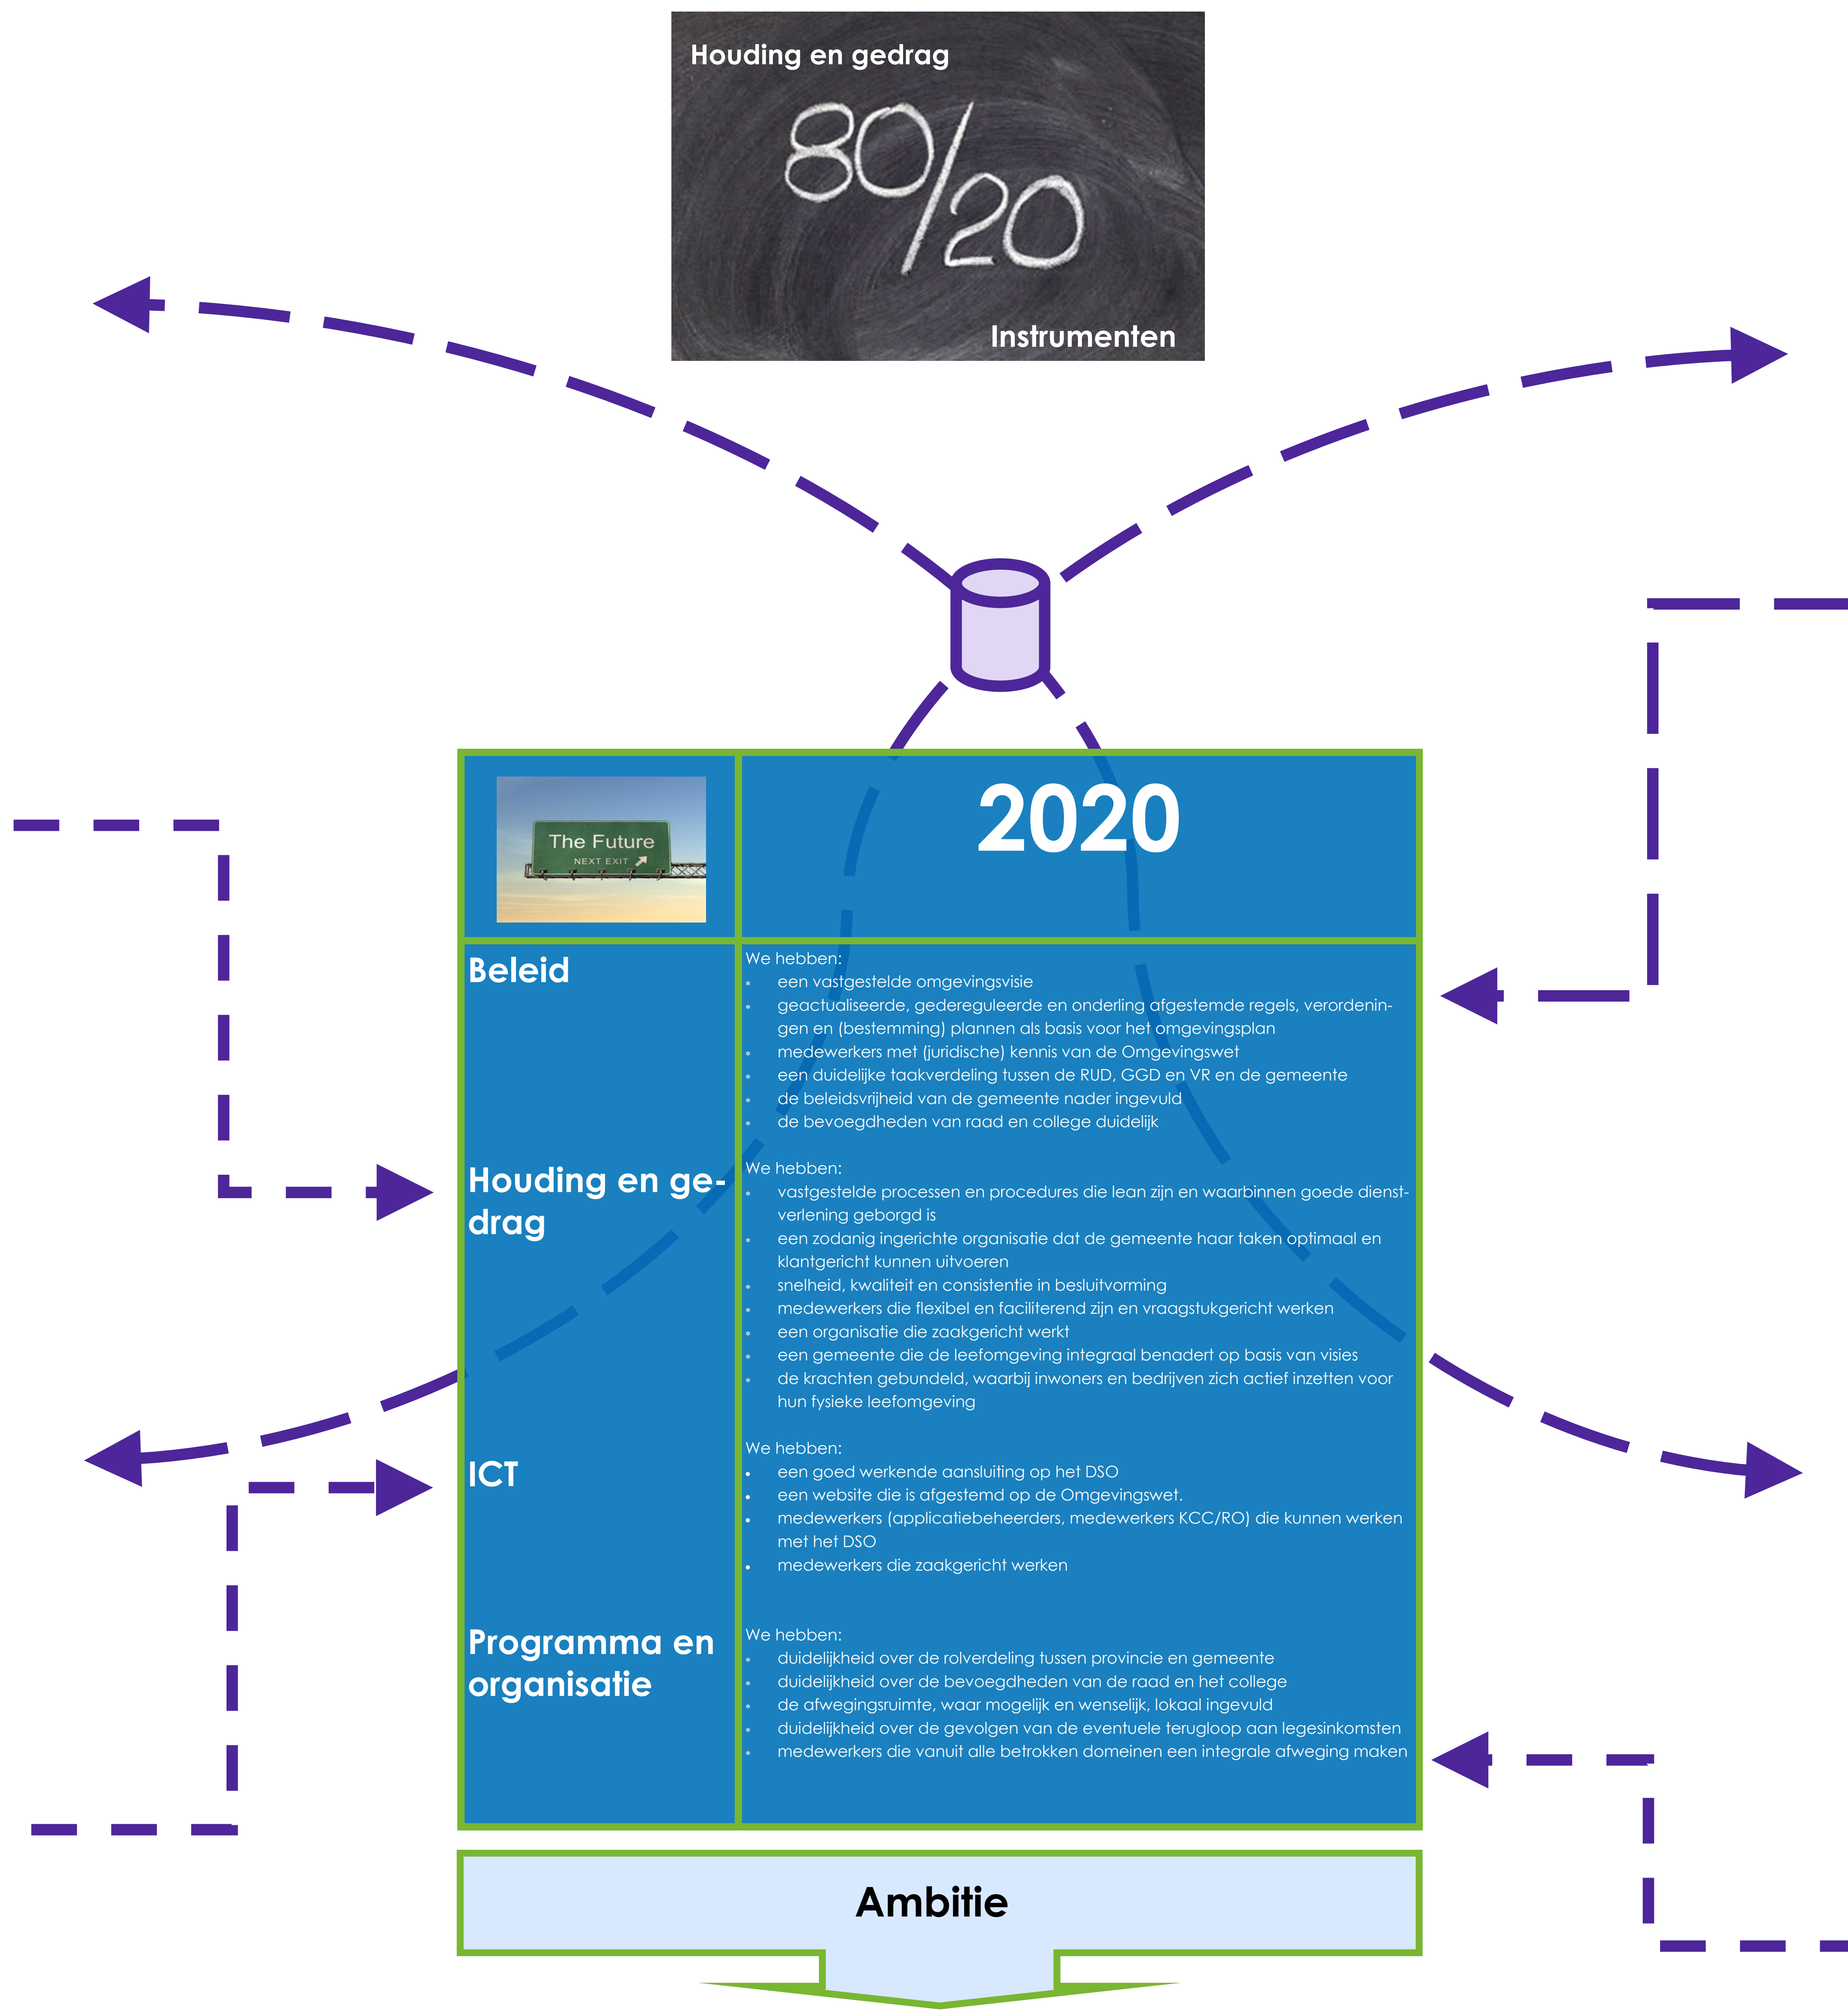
Houding en gedrag

80/20

Instrumenten

The Future
NEXT EXIT

2020

Beleid

We hebben:
- een vastgestelde omgevingsvisie
- geactualiseerde, gedereguleerde en onderling afgestemde regels, verordeningen en (bestemming) plannen als basis voor het omgevingsplan
- medewerkers met (juridische) kennis van de Omgevingswet
- een duidelijke taakverdeling tussen de RUD, GGD en VR en de gemeente
- de beleidsvrijheid van de gemeente nader ingevuld
- de bevoegdheden van raad en college duidelijk

Houding en gedrag

We hebben:
- vastgestelde processen en procedures die lean zijn en waarbinnen goede dienstverlening geborgd is
- een zodanig ingerichte organisatie dat de gemeente haar taken optimaal en klantgericht kunnen uitvoeren
- snelheid, kwaliteit en consistentie in besluitvorming
- medewerkers die flexibel en faciliterend zijn en vraagstukgericht werken
- een organisatie die zaakgericht werkt
- een gemeente die de leefomgeving integraal benadert op basis van visies
- de krachten gebundeld, waarbij inwoners en bedrijven zich actief inzetten voor hun fysieke leefomgeving

ICT

We hebben:
- een goed werkende aansluiting op het DSO
- een website die is afgestemd op de Omgevingswet.
- medewerkers (applicatiebeheerders, medewerkers KCC/RO) die kunnen werken met het DSO
- medewerkers die zaakgericht werken

Programma en organisatie

We hebben:
- duidelijkheid over de rolverdeling tussen provincie en gemeente
- duidelijkheid over de bevoegdheden van de raad en het college
- de afwegingsruimte, waar mogelijk en wenselijk, lokaal ingevuld
- duidelijkheid over de gevolgen van de eventuele terugloop aan legesinkomsten
- medewerkers die vanuit alle betrokken domeinen een integrale afweging maken

Ambitie